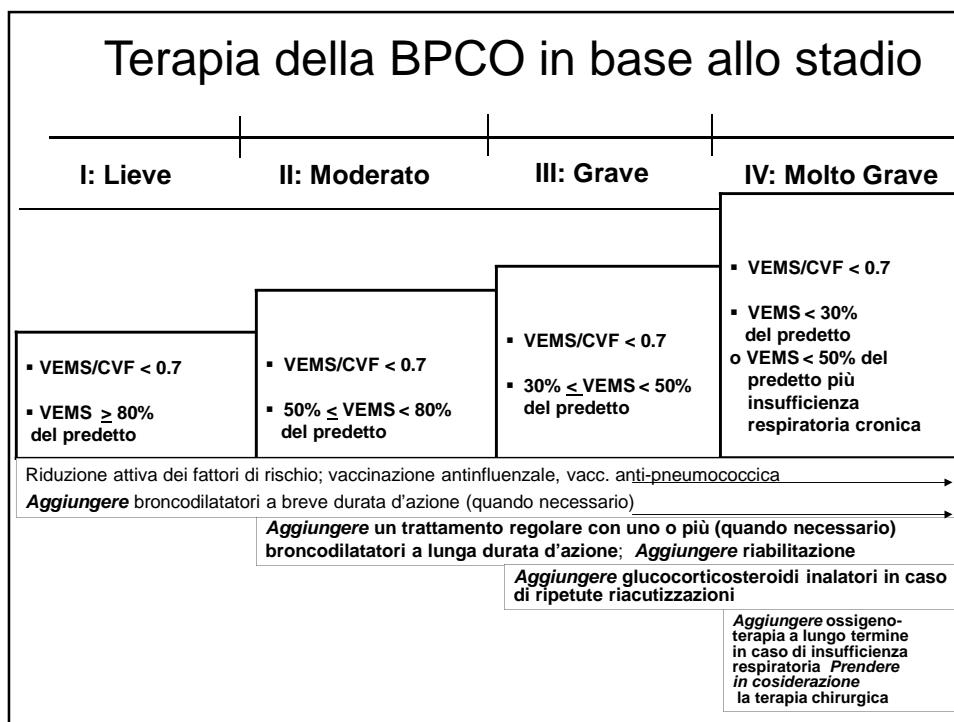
Terapia della BPCO in base allo stadio

**I: Lieve**

▪ VEMS/CVF < 0.7

▪ VEMS $\geq$ 80% del predetto

**II: Moderato**

▪ VEMS/CVF < 0.7

▪ 50% $\leq$ VEMS < 80% del predetto

**III: Grave**

▪ VEMS/CVF < 0.7

▪ 30% $\leq$ VEMS < 50% del predetto

**IV: Molto Grave**

▪ VEMS/CVF < 0.7

▪ VEMS < 30% del predetto
o VEMS < 50% del predetto più insufficienza respiratoria cronica

Riduzione attiva dei fattori di rischio; vaccinazione antinfluenzale, vacc. anti-pneumococcica

*Aggiungere* broncodilatatori a breve durata d'azione (quando necessario)

*Aggiungere* un trattamento regolare con uno o più (quando necessario) broncodilatatori a lunga durata d'azione; *Aggiungere* riabilitazione

*Aggiungere* glucocorticosteroidi inalatori in caso di ripetute riacutizzazioni

*Aggiungere* ossigeno-terapia a lungo termine in caso di insufficienza respiratoria *Prendere in cosiderazione* la terapia chirurgica